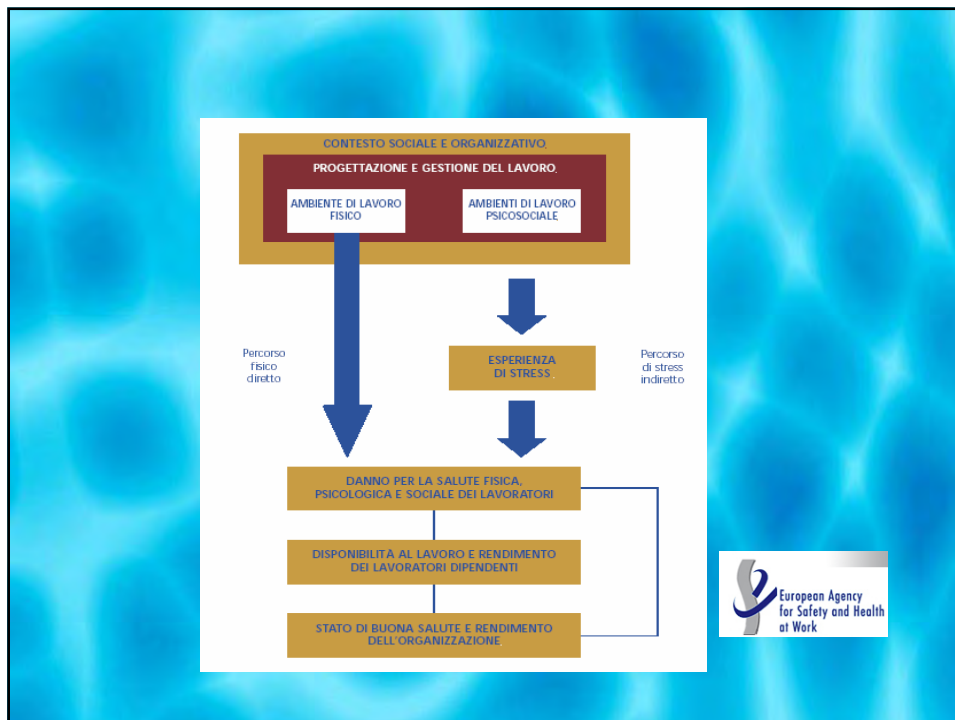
CONTESTO SOCIALE E ORGANIZZATIVO,

PROGETTAZIONE E GESTIONE DEL LAVORO,

AMBIENTE DI LAVORO FISICO

AMBIENTI DI LAVORO PSICOSOCIALE

Percorso fisico diretto

ESPERIENZA DI STRESS

Percorso di stress indiretto

DANNO PER LA SALUTE FISICA, PSICOLOGICA E SOCIALE DEI LAVORATORI

DISPONIBILITÀ AL LAVORO E RENDIMENTO DEI LAVORATORI DIPENDENTI

STATO DI BUONA SALUTE E RENDIMENTO DELL'ORGANIZZAZIONE

European Agency for Safety and Health at Work